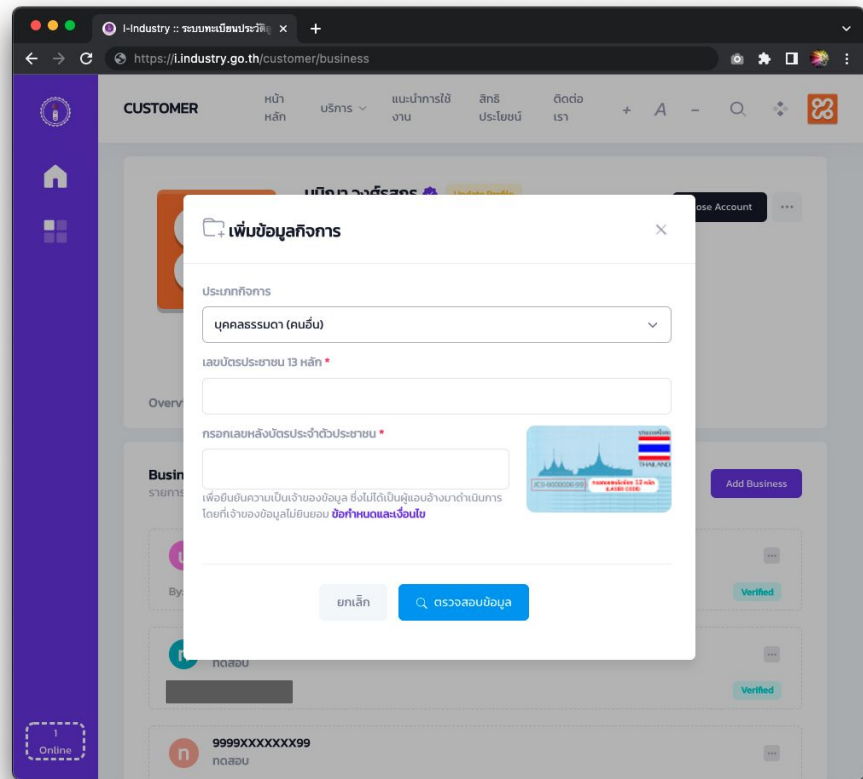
I-Industry :: ระบบทะเบียนประวัติ

https://i.industry.go.th/customer/business

CUSTOMER

หน้าหลัก

บริการ

แนะนำการใช้งาน

สิทธิประโยชน์

ติดต่อเรา

+ A −

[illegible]

Update Profile

ose Account

···

Overv

Busin

รายการ

Add Business

By:

Verified

ทดสอบ

Verified

9999XXXXXXX99

ทดสอบ

1
Online

เพิ่มข้อมูลกิจการ

ประเภทกิจการ

บุคคลธรรมดา (คนอื่น)

เลขบัตรประชาชน 13 หลัก *

กรอกเลขหลังบัตรประจำตัวประชาชน *

เพื่อยืนยันความเป็นเจ้าของข้อมูล ซึ่งไม่ได้เป็นผู้แอบอ้างมาดำเนินการโดยที่เจ้าของข้อมูลไม่ยินยอม ข้อกำหนดและเงื่อนไข

THAILAND

JC0-0000000-00

กรอกเลขหลังบัตร 12 หลัก (LASER CODE)

ยกเลิก

ตรวจสอบข้อมูล